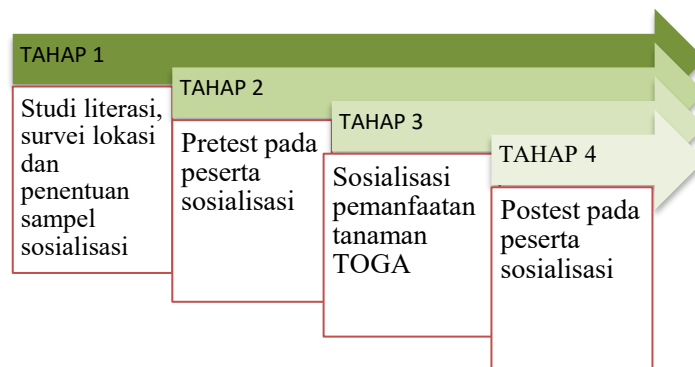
TAHAP 1

Studi literasi, survei lokasi dan penentuan sampel sosialisasi

TAHAP 2

Pretest pada peserta sosialisasi

TAHAP 3

Sosialisasi pemanfaatan tanaman TOGA

TAHAP 4

Postest pada peserta sosialisasi